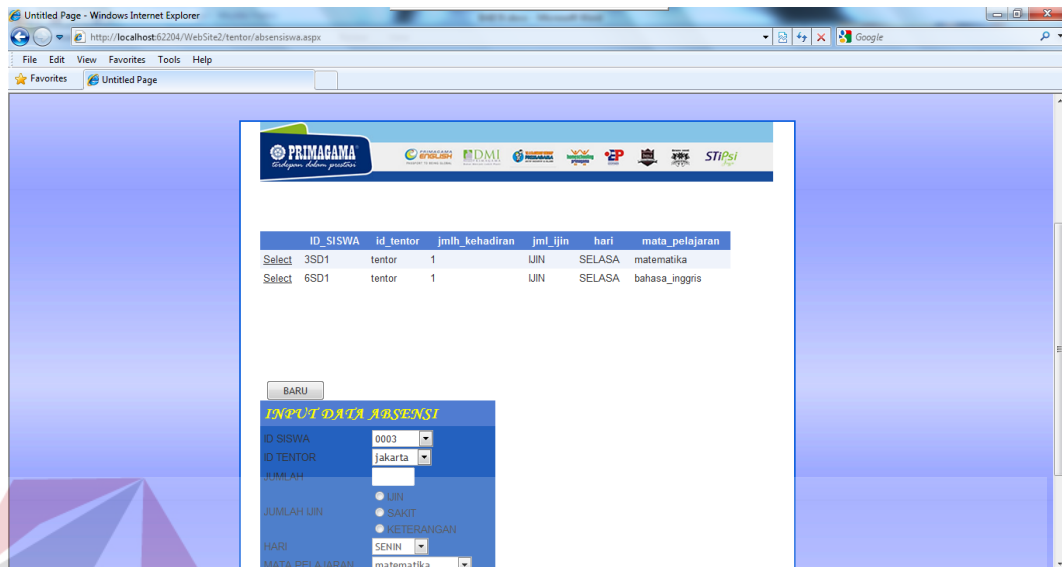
Untitled Page - Windows Internet Explorer

http://localhost:62204/WebSite2/tentor/absensiswa.aspx

Google

File Edit View Favorites Tools Help

Favorites

Untitled Page

PRIMAGAMA
terdepan dalam prestasi

PRIMAGAMA ENGLISH

DMI

STiPsi

| | ID_SISWA | id_tentor | jmlh_kehadiran | jml_ijin | hari | mata_pelajaran |
|---|---|---|---|---|---|---|
| Select | 3SD1 | tentor | 1 | IJIN | SELASA | matematika |
| Select | 6SD1 | tentor | 1 | IJIN | SELASA | bahasa_inggris |

BARU

INPUT DATA ABSENSI

ID SISWA 0003

ID TENTOR jakarta

JUMLAH

JUMLAH IJIN
IJIN
SAKIT
KETERANGAN

HARI SENIN

MATA PELAJARAN matematika